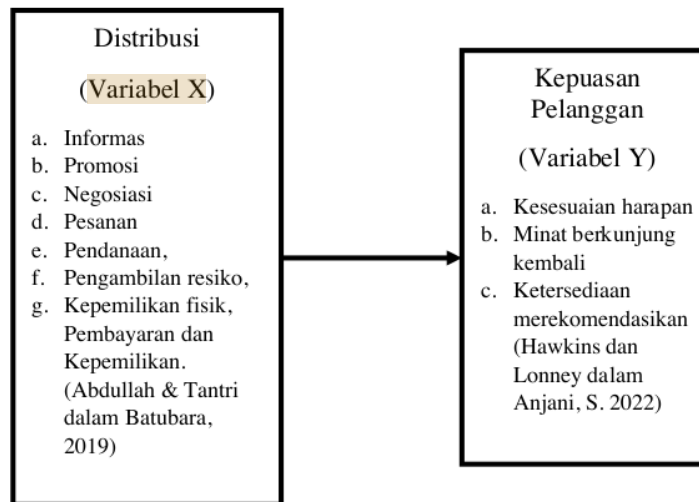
Distribusi

(Variabel X)

a. Informas
b. Promosi
c. Negosiasi
d. Pesanan
e. Pendanaan,
f. Pengambilan resiko,
g. Kepemilikan fisik, Pembayaran dan Kepemilikan. (Abdullah & Tantri dalam Batubara, 2019)

Kepuasan Pelanggan

(Variabel Y)

a. Kesesuaian harapan
b. Minat berkunjung kembali
c. Ketersediaan merekomendasikan (Hawkins dan Lonney dalam Anjani, S. 2022)